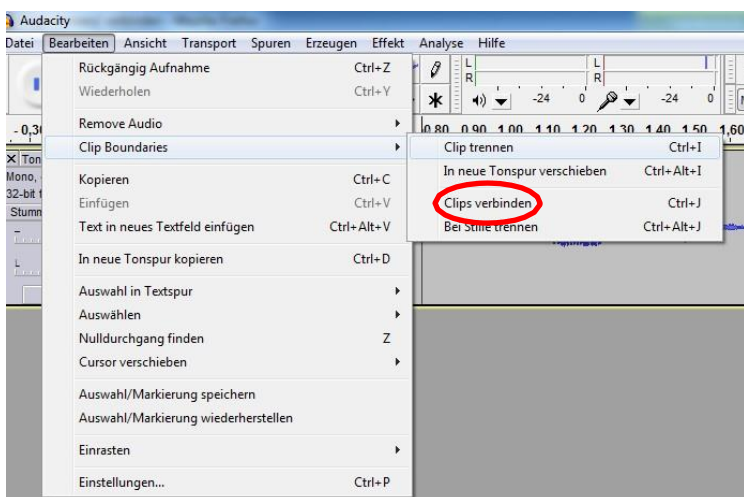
Audacity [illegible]

Datei Bearbeiten Ansicht Transport Spuren Erzeugen Effekt Analyse Hilfe

Rückgängig Aufnahme Ctrl+Z
Wiederholen Ctrl+Y

Remove Audio
Clip Boundaries

Kopieren Ctrl+C
Einfügen Ctrl+V
Text in neues Textfeld einfügen Ctrl+Alt+V

In neue Tonspur kopieren Ctrl+D

Auswahl in Textspur
Auswählen
Nulldurchgang finden Z
Cursor verschieben

Auswahl/Markierung speichern
Auswahl/Markierung wiederherstellen

Einrasten

Einstellungen... Ctrl+P

Clip trennen Ctrl+I
In neue Tonspur verschieben Ctrl+Alt+I
Clips verbinden Ctrl+J
Bei Stille trennen Ctrl+Alt+J

L
R
L
R
-24 0 -24 0
-0,30
0,80 0,90 1,00 1,10 1,20 1,30 1,40 1,50 1,60
Ton
Mono,
32-bit
Stumm